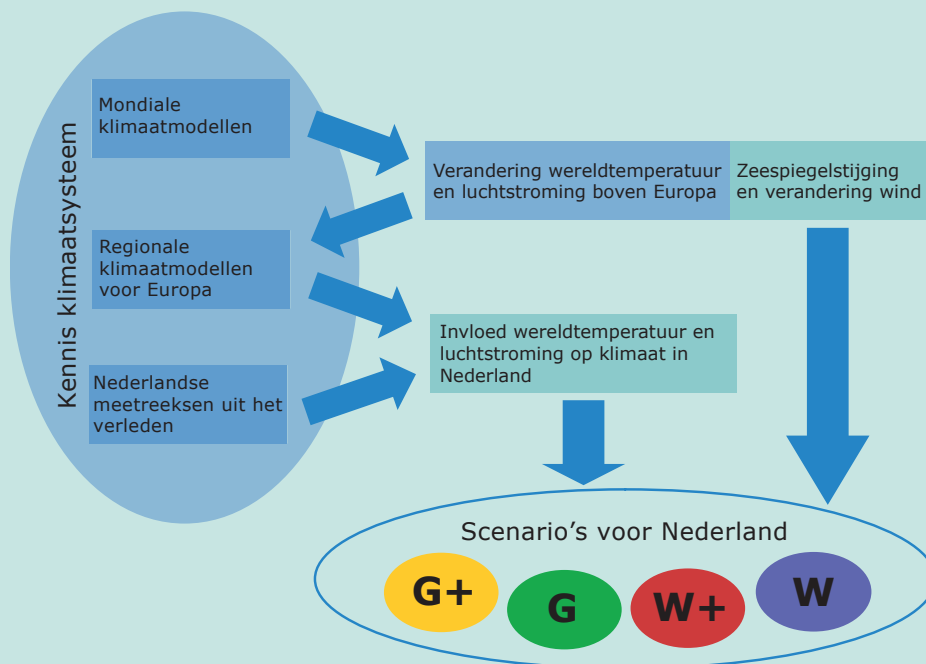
Kennis klimaatsysteem

Mondiale klimaatmodellen

Regionale klimaatmodellen voor Europa

Nederlandse meetreeksen uit het verleden

Verandering wereldtemperatuur en luchtstroming boven Europa

Zeespiegelstijging en verandering wind

Invloed wereldtemperatuur en luchtstroming op klimaat in Nederland

Scenario's voor Nederland

G+

G

W+

W